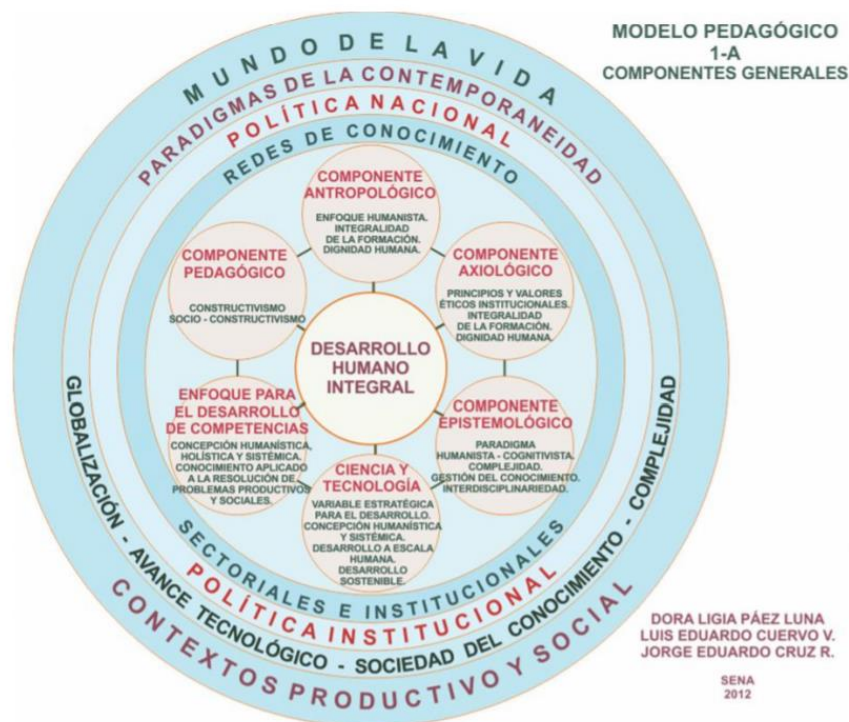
MODELO PEDAGÓGICO
1-A
COMPONENTES GENERALES

MUNDO DE LA VIDA

PARADIGMAS DE LA CONTEMPORANEIDAD

POLÍTICA NACIONAL

REDES DE CONOCIMIENTO

COMPONENTE ANTROPOLÓGICO
ENFOQUE HUMANISTA. INTEGRALIDAD DE LA FORMACIÓN. DIGNIDAD HUMANA.

COMPONENTE PEDAGÓGICO
CONSTRUCTIVISMO SOCIO - CONSTRUCTIVISMO

COMPONENTE AXIOLÓGICO
PRINCIPIOS Y VALORES ÉTICOS INSTITUCIONALES. INTEGRALIDAD DE LA FORMACIÓN. DIGNIDAD HUMANA.

DESARROLLO HUMANO INTEGRAL

ENFOQUE PARA EL DESARROLLO DE COMPETENCIAS
CONCEPCIÓN HUMANÍSTICA, HOLÍSTICA Y SISTÉMICA. CONOCIMIENTO APLICADO A LA RESOLUCIÓN DE PROBLEMAS PRODUCTIVOS Y SOCIALES.

COMPONENTE EPISTEMOLÓGICO
PARADIGMA HUMANISTA - COGNITIVISTA. COMPLEJIDAD. GESTIÓN DEL CONOCIMIENTO. INTERDISCIPLINARIEDAD.

CIENCIA Y TECNOLOGÍA
VARIABLE ESTRATÉGICA PARA EL DESARROLLO. CONCEPCIÓN HUMANÍSTICA Y SISTÉMICA. DESARROLLO A ESCALA HUMANA. DESARROLLO SOSTENIBLE.

SECTORIALES E INSTITUCIONALES

POLÍTICA INSTITUCIONAL

GLOBALIZACIÓN - AVANCE TECNOLÓGICO - SOCIEDAD DEL CONOCIMIENTO - COMPLEJIDAD

CONTEXTOS PRODUCTIVO Y SOCIAL

DORA LIGIA PÁEZ LUNA
LUIS EDUARDO CUERVO V.
JORGE EDUARDO CRUZ R.

SENA
2012